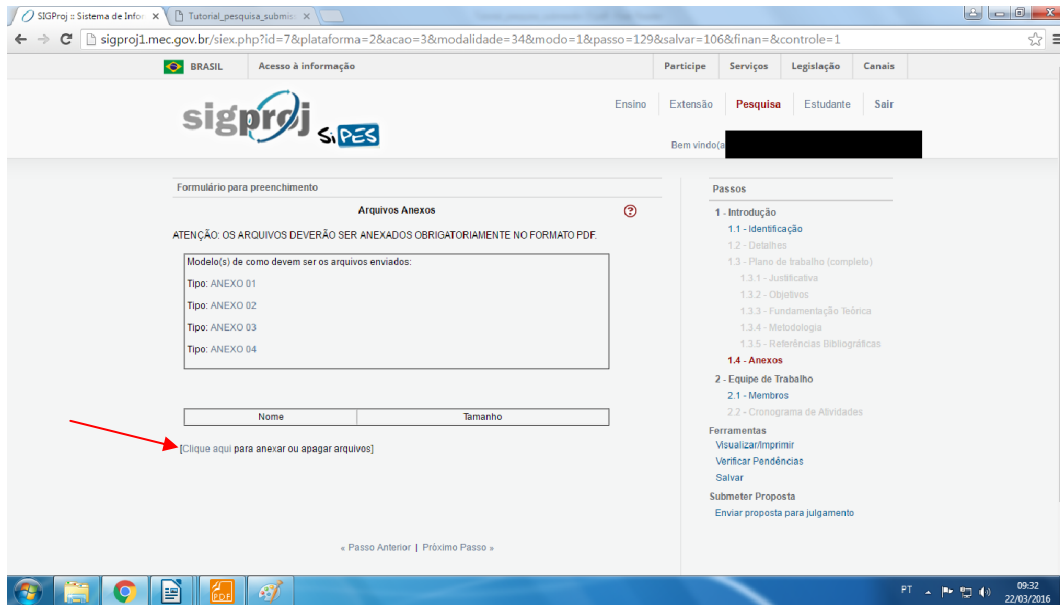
SIGProj :: Sistema de Infor ×
Tutorial_pesquisa_submiss ×

sigproj1.mec.gov.br/siex.php?id=7&plataforma=2&acao=3&modalidade=34&modo=1&passo=129&salvar=106&finan=&controle=1

BRASIL | Acesso à informação | Participe | Serviços | Legislação | Canais

sigproj SiPES

Ensino | Extensão | Pesquisa | Estudante | Sair

Bem vindo(a

Formulário para preenchimento

Arquivos Anexos

ATENÇÃO: OS ARQUIVOS DEVERÃO SER ANEXADOS OBRIGATORIAMENTE NO FORMATO PDF.

Modelo(s) de como devem ser os arquivos enviados:

Tipo: ANEXO 01

Tipo: ANEXO 02

Tipo: ANEXO 03

Tipo: ANEXO 04

| Nome | Tamanho |
|---|---|

[Clique aqui para anexar ou apagar arquivos]

« Passo Anterior | Próximo Passo »

Passos

1 - Introdução
1.1 - Identificação
1.2 - Detalhes
1.3 - Plano de trabalho (completo)
1.3.1 - Justificativa
1.3.2 - Objetivos
1.3.3 - Fundamentação Teórica
1.3.4 - Metodologia
1.3.5 - Referências Bibliográficas
1.4 - Anexos
2 - Equipe de Trabalho
2.1 - Membros
2.2 - Cronograma de Atividades

Ferramentas
Visualizar/Imprimir
Verificar Pendências
Salvar

Submeter Proposta
Enviar proposta para julgamento

PDF

PT 09:32 22/03/2016